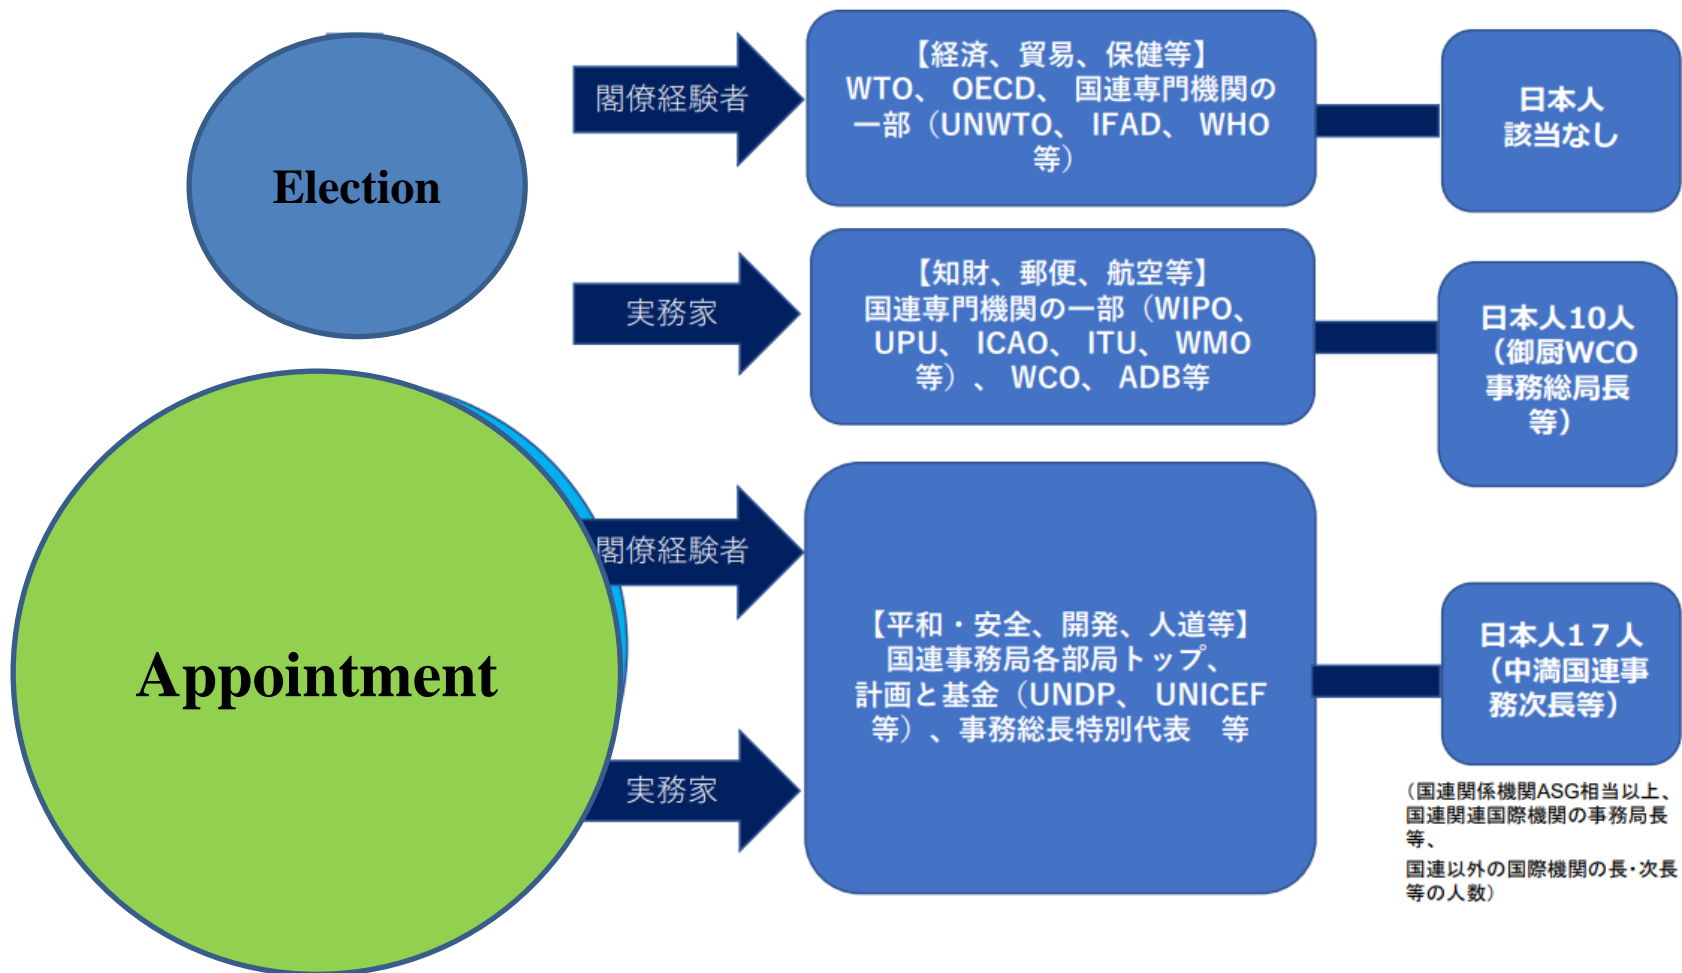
Election

閣僚経験者

【経済、貿易、保健等】 WTO、 OECD、 国連専門機関の一部（UNWTO、 IFAD、 WHO 等）

日本人 該当なし

実務家

【知財、郵便、航空等】 国連専門機関の一部（WIPO、 UPU、 ICAO、 ITU、 WMO 等）、 WCO、 ADB等

日本人10人 （御厨WCO 事務総局長 等）

Appointment

閣僚経験者

実務家

【平和・安全、開発、人道等】 国連事務局各部局トップ、 計画と基金（UNDP、 UNICEF 等）、事務総長特別代表 等

日本人17人 （中満国連事務次長等）

（国連関係機関ASG相当以上、国連関連国際機関の事務局長等、
国連以外の国際機関の長・次長等の人数）